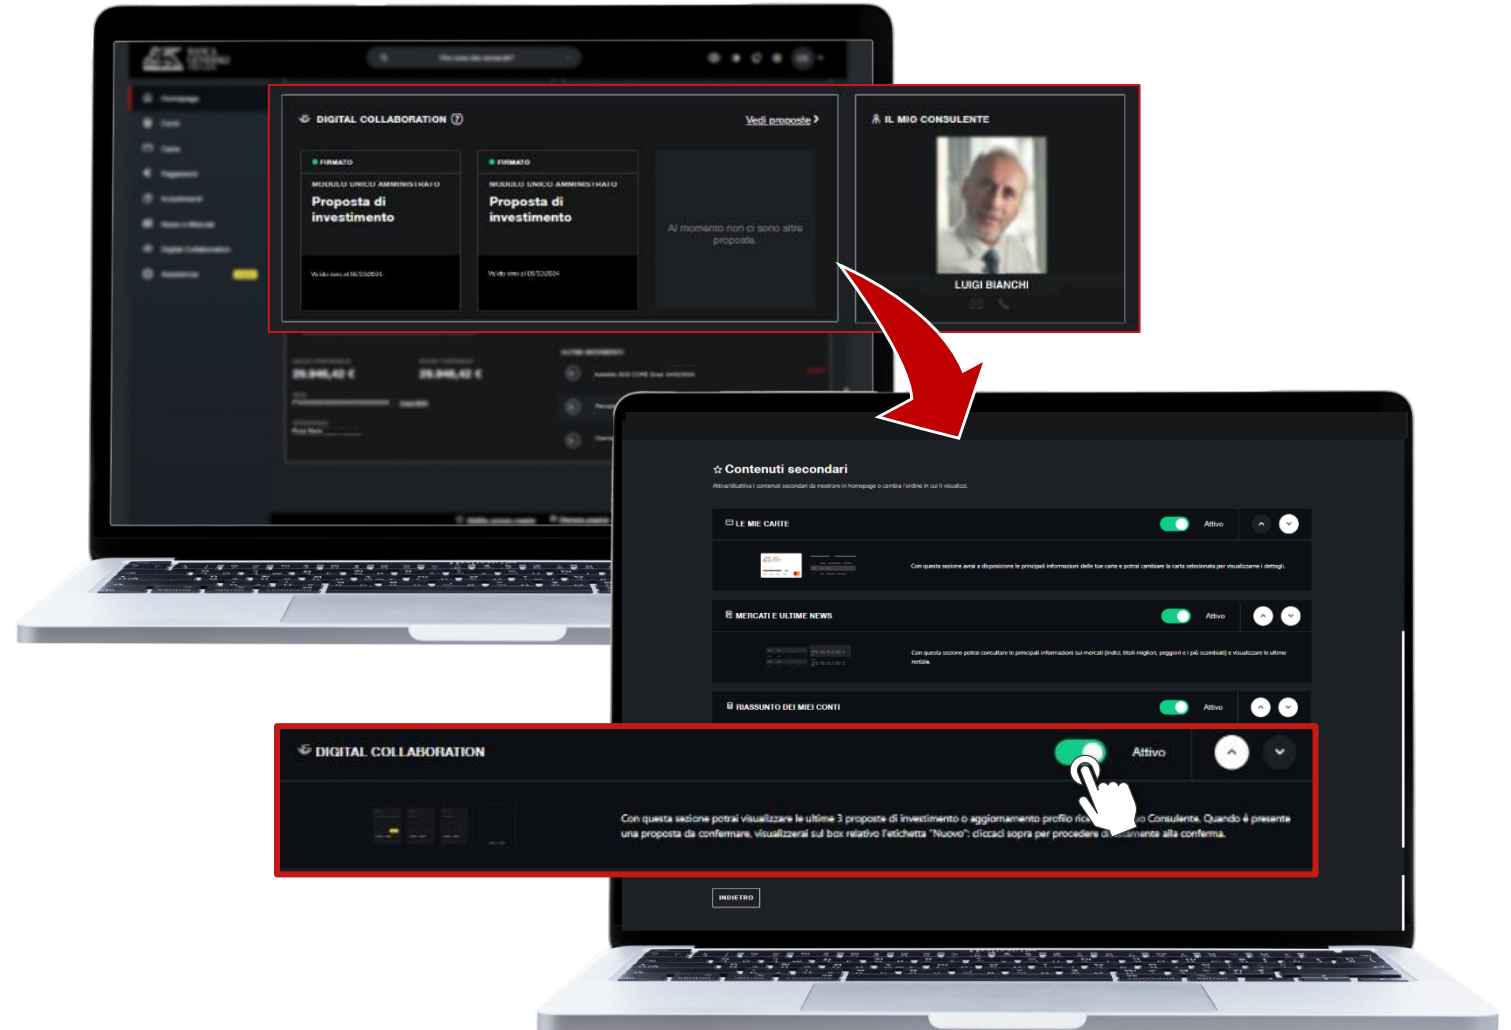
DIGITAL COLLABORATION

Vedi proposte >

FIRMATO

MODULO UNICO AMMINISTRATIVO

Proposta di investimento

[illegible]

FIRMATO

MODULO UNICO AMMINISTRATIVO

Proposta di investimento

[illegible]

Al momento non ci sono altre proposte.

IL MIO CONSULENTE

LUIGI BIANCHI

29.946,42 €

29.946,42 €

Contenuti secondari

Attiva/disattiva i contenuti secondari da mostrare in homepage o cambia l'ordine in cui li visualizzi.

LE MIE CARTE

Attivo

Con questa sezione avrai a disposizione le principali informazioni delle tue carte e potrai cambiare la carta selezionata per visualizzarne i dettagli.

MERCATI E ULTIME NEWS

Attivo

Con questa sezione potrai consultare le principali informazioni sui mercati (indici, titoli migliori, peggiori e i più scambiati) e visualizzare le ultime notizie.

RIASSUNTO DEI MIEI CONTI

Attivo

DIGITAL COLLABORATION

Attivo

Con questa sezione potrai visualizzare le ultime 3 proposte di investimento o aggiornamento profilo ric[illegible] Consulente. Quando è presente una proposta da confermare, visualizzerai sul box relativo l'etichetta "Nuovo": cliccaci sopra per procedere d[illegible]amente alla conferma.

INDIETRO